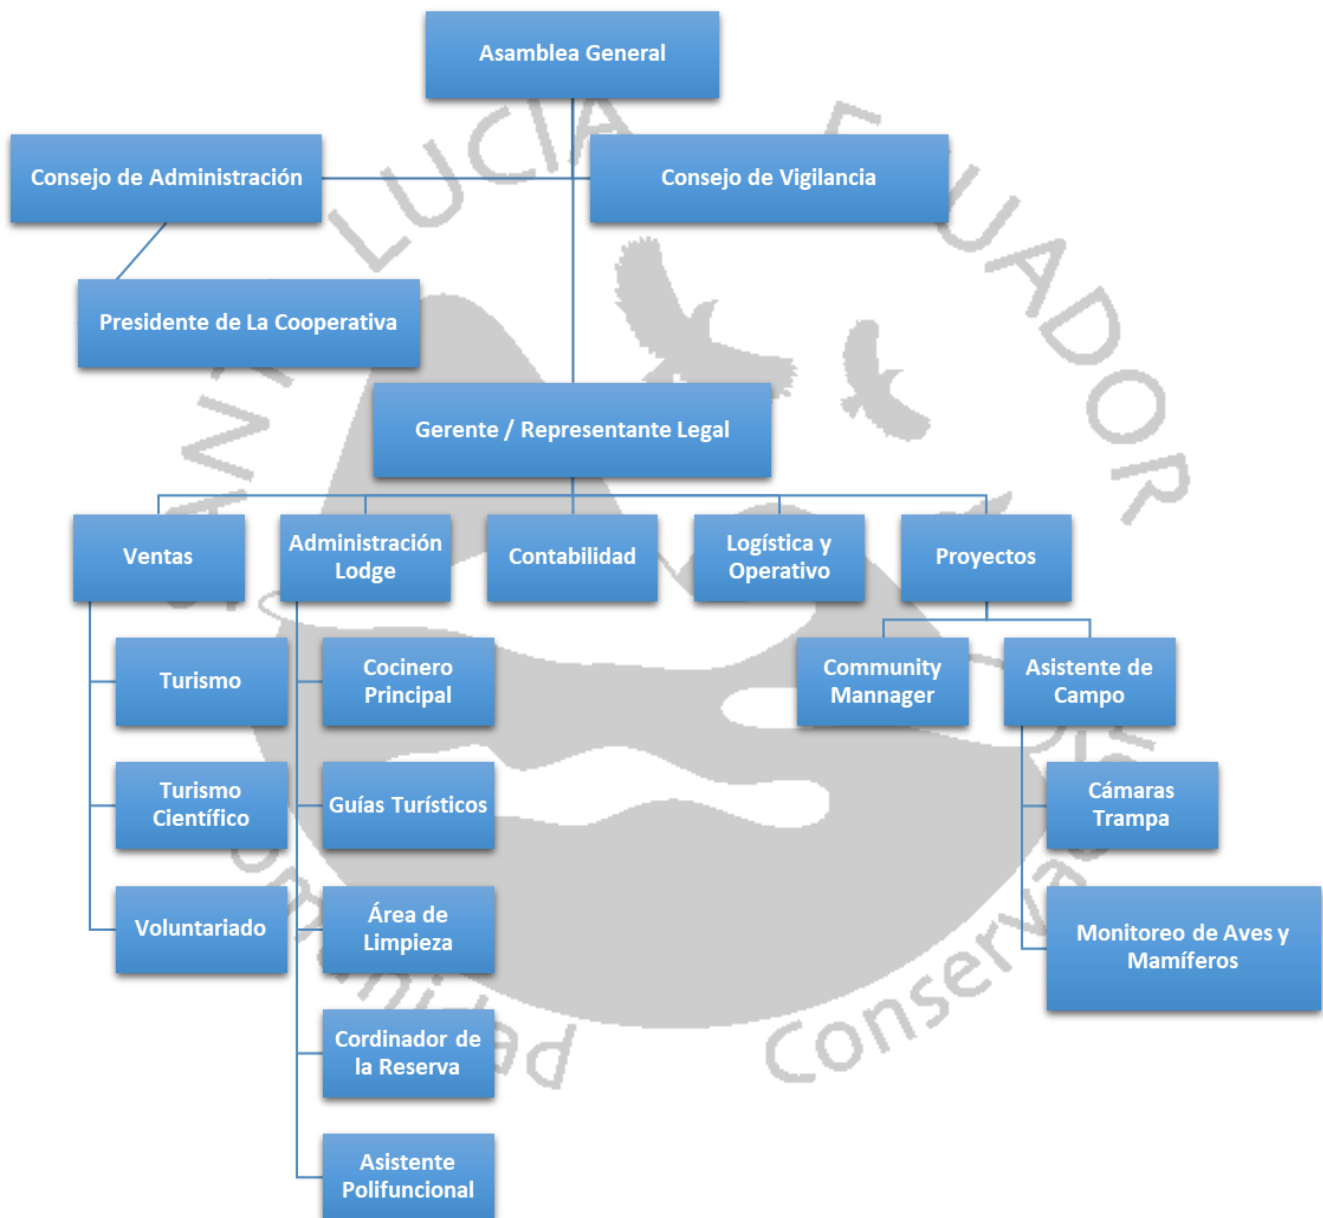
Asamblea General

Consejo de Administración

Consejo de Vigilancia

Presidente de La Cooperativa

Gerente / Representante Legal

Ventas

Administración Lodge

Contabilidad

Logística y Operativo

Proyectos

Turismo

Turismo Científico

Voluntariado

Cocinero Principal

Guías Turísticos

Área de Limpieza

Cordinador de la Reserva

Asistente Polifuncional

Community Mannager

Asistente de Campo

Cámaras Trampa

Monitoreo de Aves y Mamíferos

LUCIA ECUADOR

Comunidad Conservación